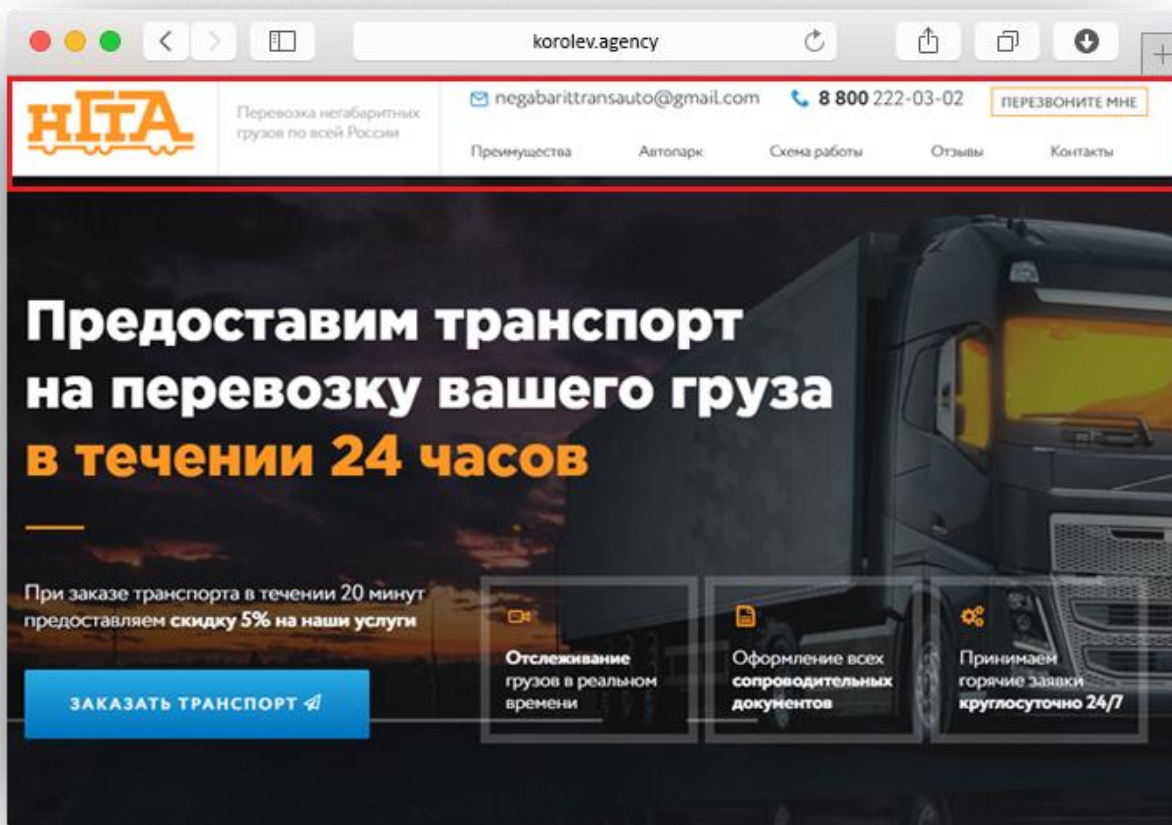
korolev.agency

НТА

Перевозка негабаритных грузов по всей России

negabarittransauto@gmail.com

8 800 222-03-02

ПЕРЕЗВОНИТЕ МНЕ

Преимущества Автопарк Схема работы Отзывы Контакты

Предоставим транспорт на перевозку вашего груза в течении 24 часов

При заказе транспорта в течении 20 минут предоставляем скидку 5% на наши услуги

ЗАКАЗАТЬ ТРАНСПОРТ

Отслеживание грузов в реальном времени

Оформление всех сопроводительных документов

Принимаем горячие заявки круглосуточно 24/7